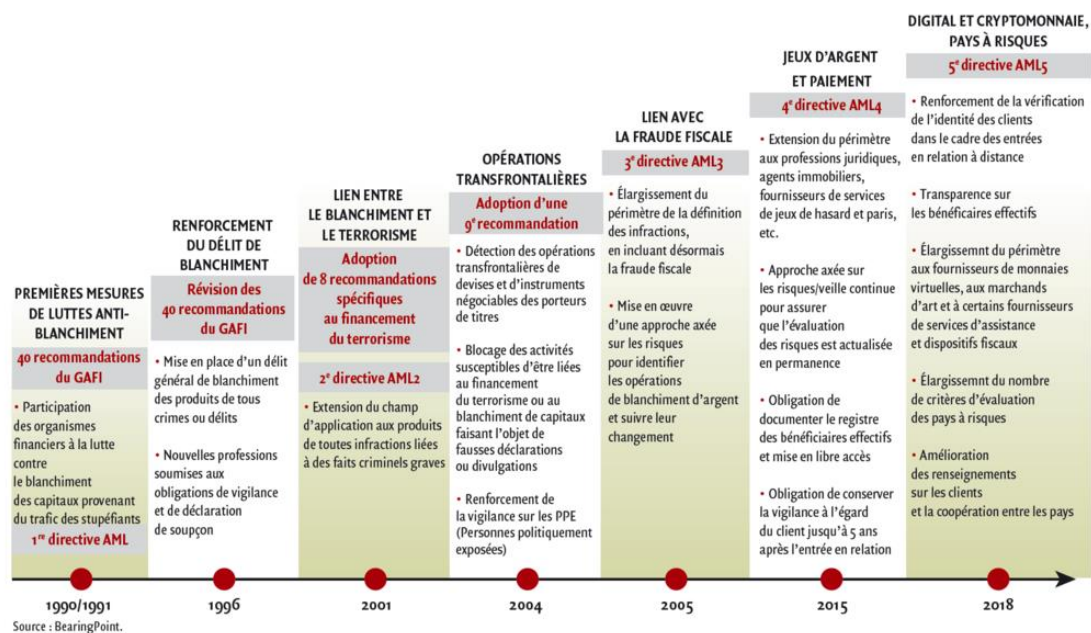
PREMIÈRES MESURES DE LUTTES ANTI-BLANCHIMENT

40 recommandations du GAFI

• Participation des organismes financiers à la lutte contre le blanchiment des capitaux provenant du trafic des stupéfiants

1$^{re}$ directive AML

1990/1991

RENFORCEMENT DU DÉLIT DE BLANCHIMENT

Révision des 40 recommandations du GAFI

• Mise en place d'un délit général de blanchiment des produits de tous crimes ou délits

• Nouvelles professions soumises aux obligations de vigilance et de déclaration de soupçon

1996

LIEN ENTRE LE BLANCHIMENT ET LE TERRORISME

Adoption de 8 recommandations spécifiques au financement du terrorisme

2$^{e}$ directive AML2

• Extension du champ d'application aux produits de toutes infractions liées à des faits criminels graves

2001

OPÉRATIONS TRANSFRONTALIÈRES

Adoption d'une 9$^{e}$ recommandation

• Détection des opérations transfrontalières de devises et d'instruments négociables des porteurs de titres

• Blocage des activités susceptibles d'être liées au financement du terrorisme ou au blanchiment de capitaux faisant l'objet de fausses déclarations ou divulgations

• Renforcement de la vigilance sur les PPE (Personnes politiquement exposées)

2004

LIEN AVEC LA FRAUDE FISCALE

3$^{e}$ directive AML3

• Élargissement du périmètre de la définition des infractions, en incluant désormais la fraude fiscale

• Mise en œuvre d'une approche axée sur les risques pour identifier les opérations de blanchiment d'argent et suivre leur changement

2005

JEUX D'ARGENT ET PAIEMENT

4$^{e}$ directive AML4

• Extension du périmètre aux professions juridiques, agents immobiliers, fournisseurs de services de jeux de hasard et paris, etc.

• Approche axée sur les risques/veille continue pour assurer que l'évaluation des risques est actualisée en permanence

• Obligation de documenter le registre des bénéficiaires effectifs et mise en libre accès

• Obligation de conserver la vigilance à l'égard du client jusqu'à 5 ans après l'entrée en relation

2015

DIGITAL ET CRYPTOMONNAIE, PAYS À RISQUES

5$^{e}$ directive AML5

• Renforcement de la vérification de l'identité des clients dans le cadre des entrées en relation à distance

• Transparence sur les bénéficiaires effectifs

• Élargissemnt du périmètre aux fournisseurs de monnaies virtuelles, aux marchands d'art et à certains fournisseurs de services d'assistance et dispositifs fiscaux

• Élargissemnt du nombre de critères d'évaluation des pays à risques

• Amélioration des renseignements sur les clients et la coopération entre les pays

2018

Source : BearingPoint.